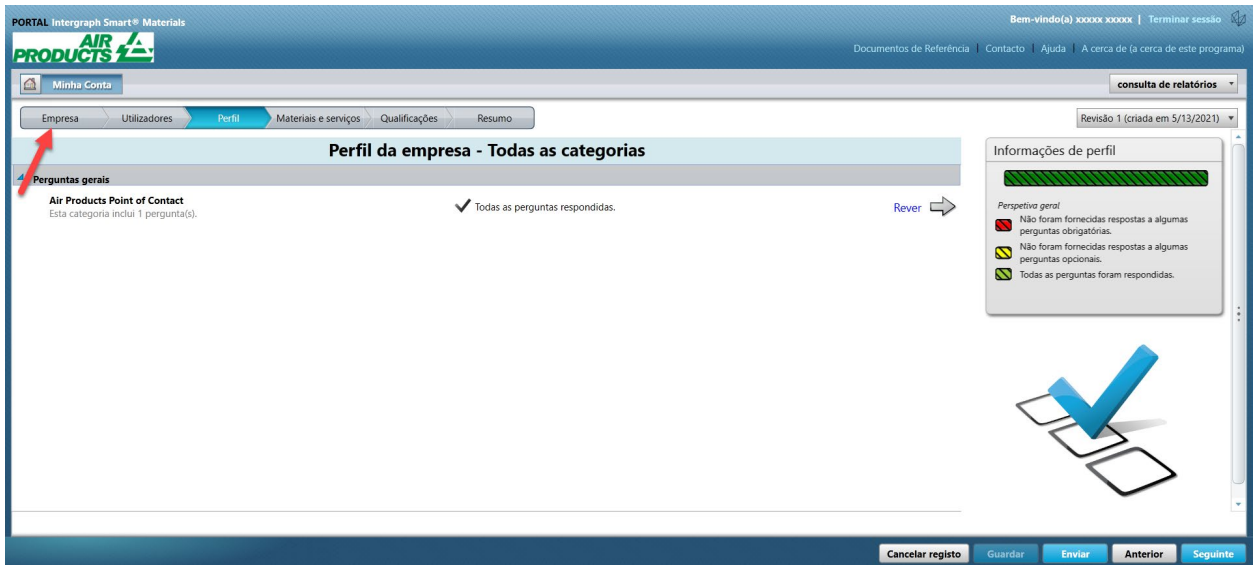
PORTAL Intergraph Smart® Materials

AIR PRODUCTS

Bem-vindo(a) xxxxx xxxxx | Terminar sessão

Documentos de Referência | Contacto | Ajuda | A cerca de (a cerca de este programa)

Minha Conta

consulta de relatórios

Empresa | Utilizadores | Perfil | Materiais e serviços | Qualificações | Resumo

Revisão 1 (criada em 5/13/2021)

Perfil da empresa - Todas as categorias

Perguntas gerais

Air Products Point of Contact
Esta categoria inclui 1 pergunta(s).

Todas as perguntas respondidas.

Rever

Informações de perfil

Perspetiva geral

Não foram fornecidas respostas a algumas perguntas obrigatórias.

Não foram fornecidas respostas a algumas perguntas opcionais.

Todas as perguntas foram respondidas.

Cancelar registo | Guardar | Enviar | Anterior | Seguinte